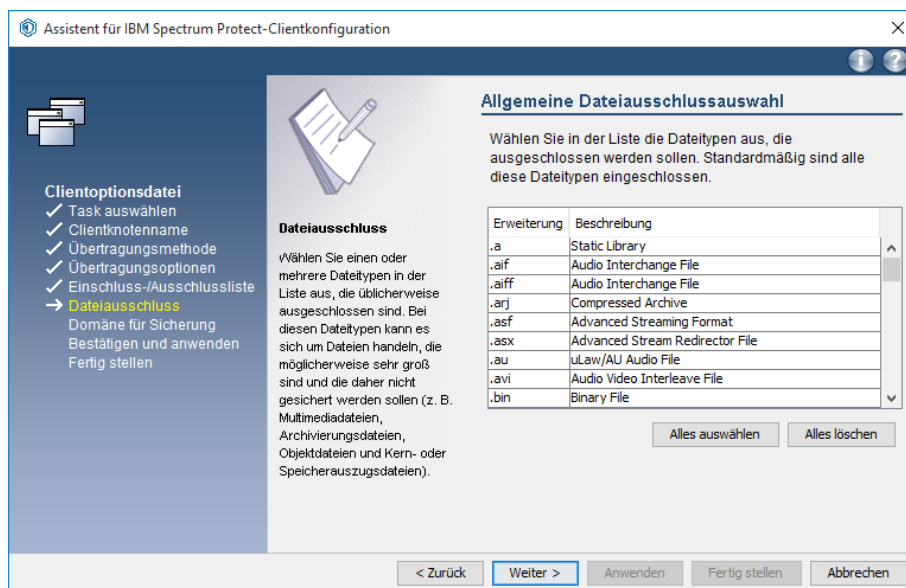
Assistent für IBM Spectrum Protect-Clientkonfiguration

Clientoptionsdatei
✓ Task auswählen
✓ Clientknotenname
✓ Übertragungsmethode
✓ Übertragungsoptionen
✓ Einschluss-/Ausschlussliste
→ Dateiausschluss
Domäne für Sicherung
Bestätigen und anwenden
Fertig stellen

Dateiausschluss

Wählen Sie einen oder mehrere Dateitypen in der Liste aus, die üblicherweise ausgeschlossen sind. Bei diesen Dateitypen kann es sich um Dateien handeln, die möglicherweise sehr groß sind und die daher nicht gesichert werden sollen (z. B. Multimediadateien, Archivierungsdateien, Objektdateien und Kern- oder Speicherauszugsdateien).

Allgemeine Dateiausschlussauswahl

Wählen Sie in der Liste die Dateitypen aus, die ausgeschlossen werden sollen. Standardmäßig sind alle diese Dateitypen eingeschlossen.

| Erweiterung | Beschreibung |
|---|---|
| .a | Static Library |
| .aif | Audio Interchange File |
| .aiff | Audio Interchange File |
| .arj | Compressed Archive |
| .asf | Advanced Streaming Format |
| .asx | Advanced Stream Redirector File |
| .au | uLaw/AU Audio File |
| .avi | Audio Video Interleave File |
| .bin | Binary File |

Alles auswählen
Alles löschen

< Zurück
Weiter >
Anwenden
Fertig stellen
Abbrechen